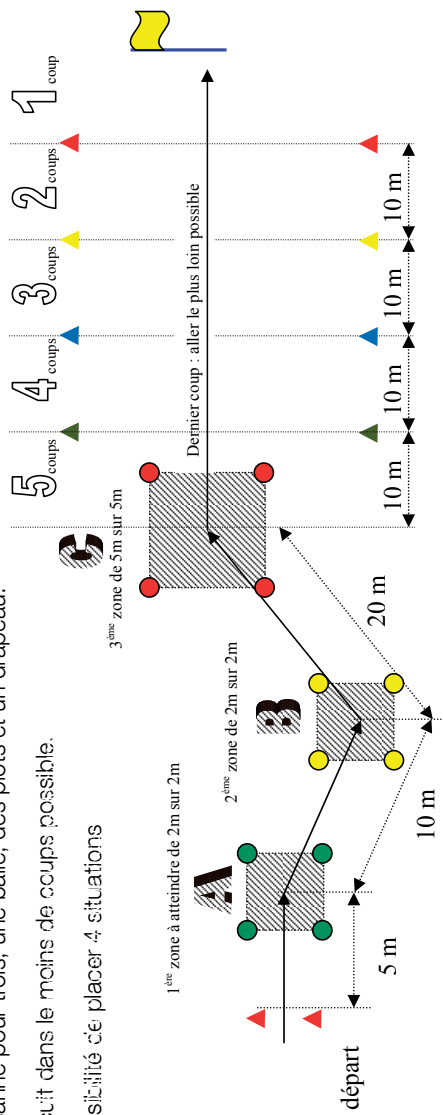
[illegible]uipe pour trois, une balle, des plots et un drapeau.

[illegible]cuit dans le moins de coups possible.

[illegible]sibilité de placer 4 situations

départ

5 m

10 m

20 m

A

1ère zone à atteindre de 2m sur 2m

B

2ème zone de 2m sur 2m

C

3ème zone de 5m sur 5m

Dernier coup : aller le plus loin possible

5 coups

4 coups

3 coups

2 coups

1 coup

10 m

10 m

10 m

10 m